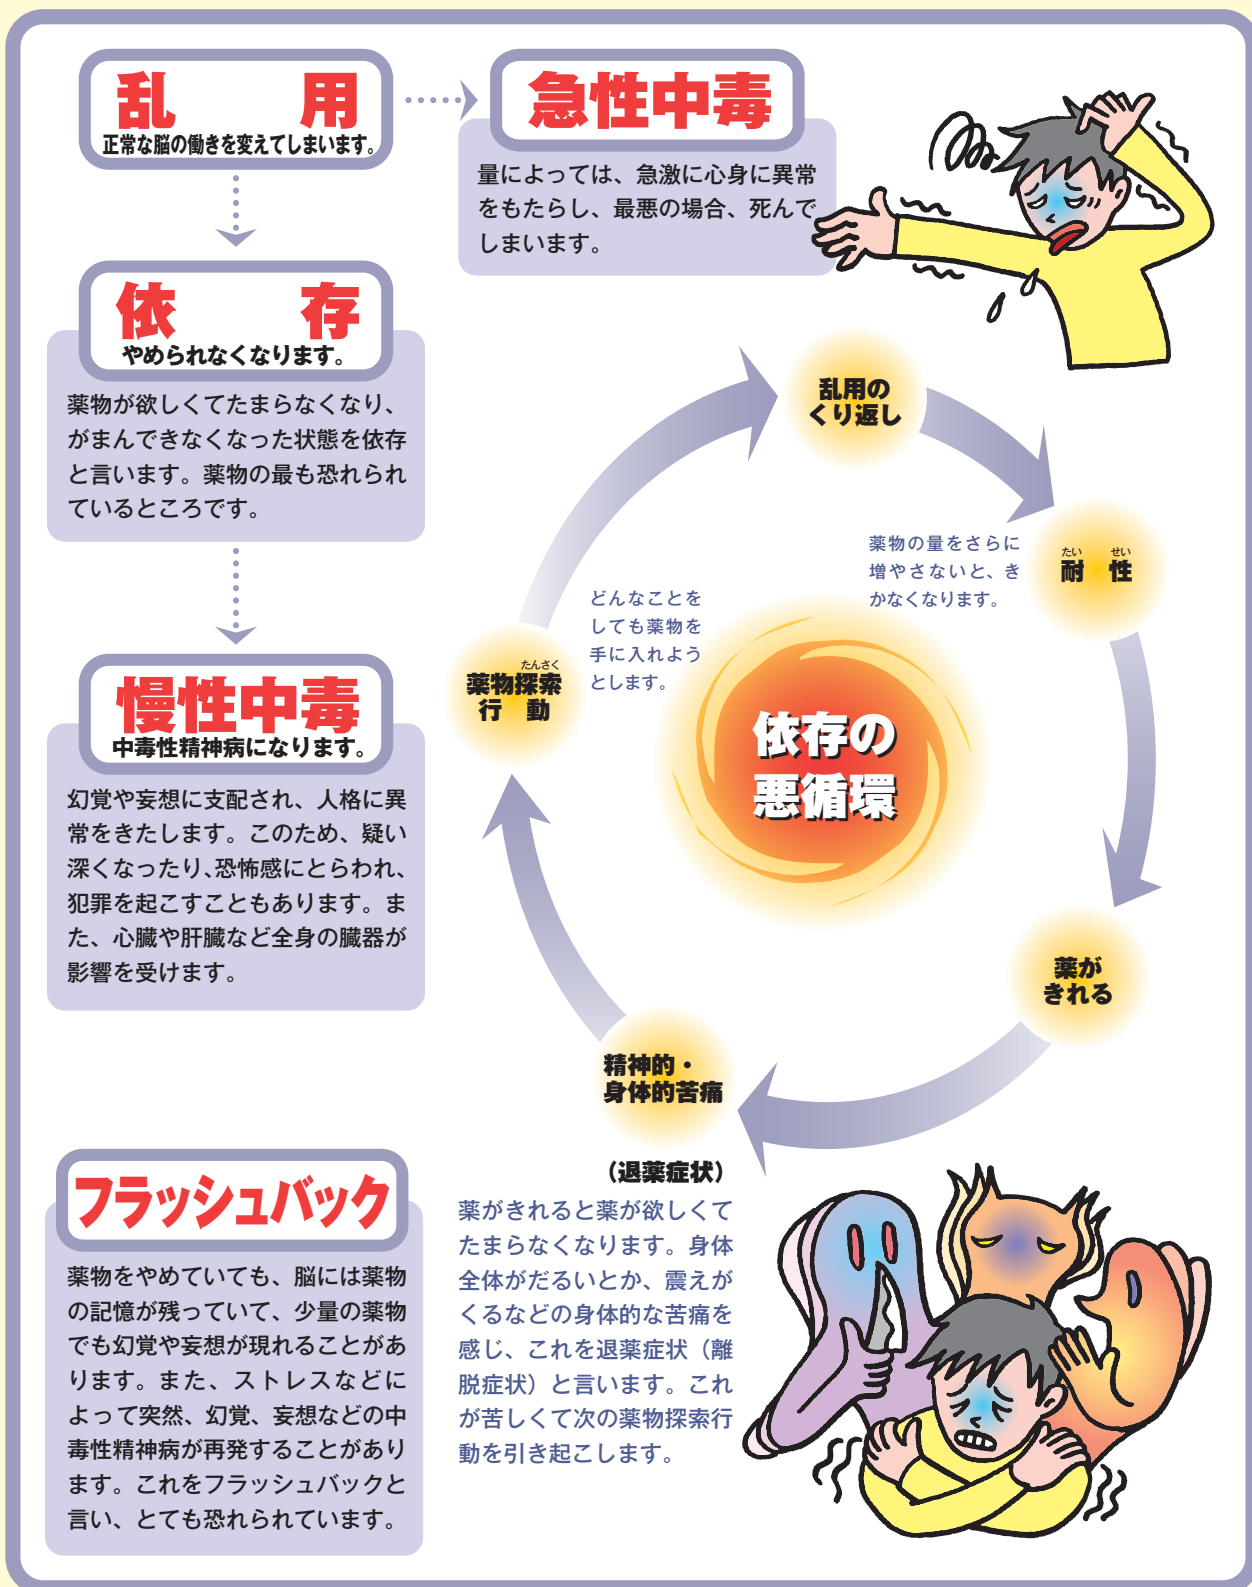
乱　用
正常な脳の働きを変えてしまいます。

急性中毒
量によっては、急激に心身に異常をもたらし、最悪の場合、死んでしまいます。

依　存
やめられなくなります。
薬物が欲しくてたまらなくなり、がまんできなくなった状態を依存と言います。薬物の最も恐れられているところです。

慢性中毒
中毒性精神病になります。
幻覚や妄想に支配され、人格に異常をきたします。このため、疑い深くなったり、恐怖感にとらわれ、犯罪を起こすこともあります。また、心臓や肝臓など全身の臓器が影響を受けます。

乱用のくり返し

たい　せい
耐　性
薬物の量をさらに増やさないと、きかなくなります。

薬がきれる

精神的・身体的苦痛
（退薬症状）
薬がきれると薬が欲しくてたまらなくなります。身体全体がだるいとか、震えがくるなどの身体的な苦痛を感じ、これを退薬症状（離脱症状）と言います。これが苦しくて次の薬物探索行動を引き起こします。

たんさく
薬物探索行　動
どんなことをしても薬物を手に入れようとします。

依存の悪循環

フラッシュバック
薬物をやめていても、脳には薬物の記憶が残っていて、少量の薬物でも幻覚や妄想が現れることがあります。また、ストレスなどによって突然、幻覚、妄想などの中毒性精神病が再発することがあります。これをフラッシュバックと言い、とても恐れられています。